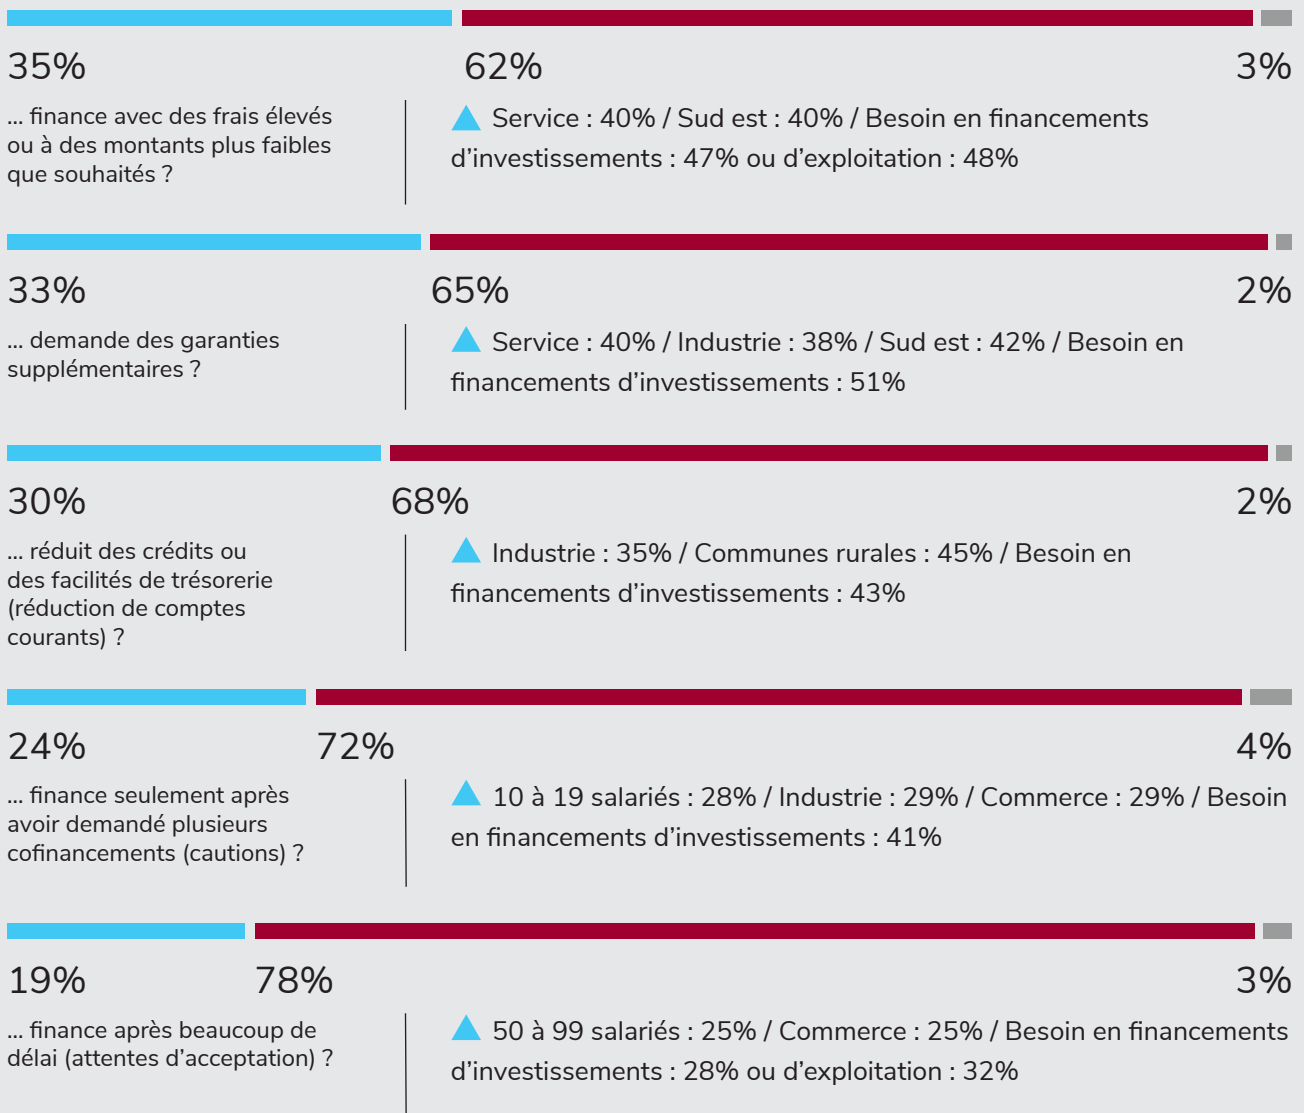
35%
62%
3%

... finance avec des frais élevés ou à des montants plus faibles que souhaités ?

Service : 40% / Sud est : 40% / Besoin en financements d'investissements : 47% ou d'exploitation : 48%

33%
65%
2%

... demande des garanties supplémentaires ?

Service : 40% / Industrie : 38% / Sud est : 42% / Besoin en financements d'investissements : 51%

30%
68%
2%

... réduit des crédits ou des facilités de trésorerie (réduction de comptes courants) ?

Industrie : 35% / Communes rurales : 45% / Besoin en financements d'investissements : 43%

24%
72%
4%

... finance seulement après avoir demandé plusieurs cofinancements (cautions) ?

10 à 19 salariés : 28% / Industrie : 29% / Commerce : 29% / Besoin en financements d'investissements : 41%

19%
78%
3%

... finance après beaucoup de délai (attentes d'acceptation) ?

50 à 99 salariés : 25% / Commerce : 25% / Besoin en financements d'investissements : 28% ou d'exploitation : 32%